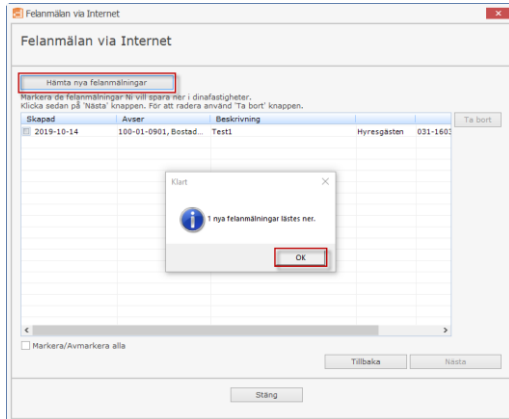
Felanmälan via Internet

Felanmälan via Internet

Hämta nya felanmälningar

Markera de felanmälningar Ni vill spara ner i dinafastigheter.
Klicka sedan på 'Nästa' knappen. För att radera använd 'Ta bort' knappen.

| Skapad | Avser | Beskrivning | | | |
|---|---|---|---|---|---|
| 2019-10-14 | 100-01-0901, Bostad... | Test1 | | Hyresgästen | 031-1603 |

Ta bort

Klart

1 nya felanmälningar lästes ner.

OK

Markera/Avmarkera alla

Tillbaka

Nästa

Stäng